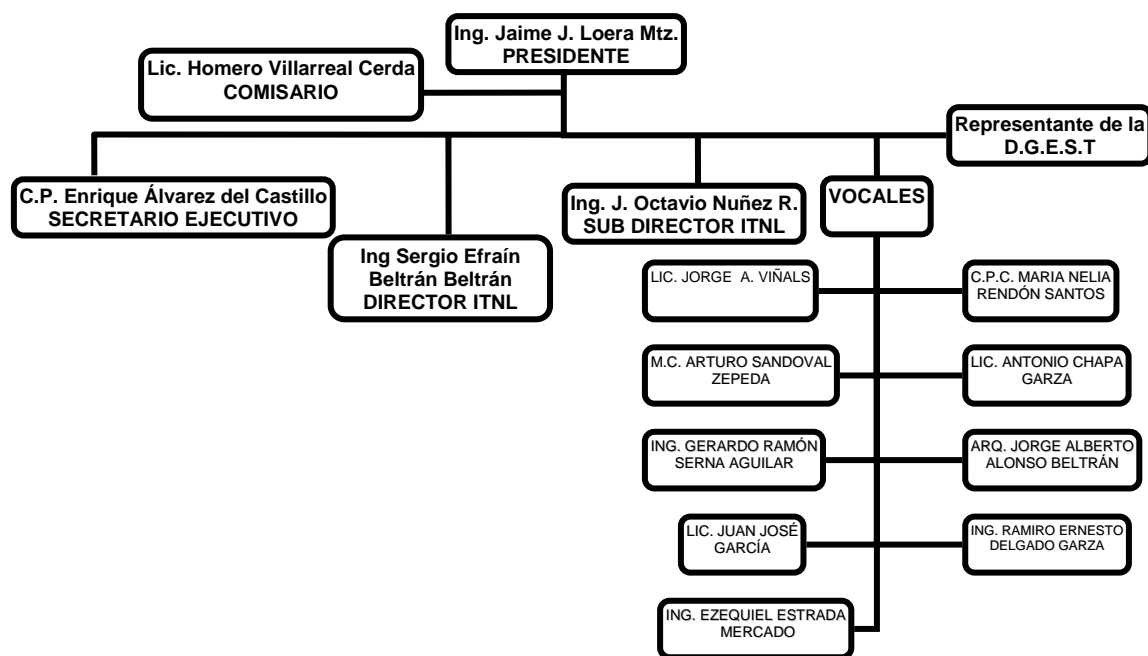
Ing. Jaime J. Loera Mtz.
PRESIDENTE

Lic. Homero Villarreal Cerda
COMISARIO

Representante de la
D.G.E.S.T

C.P. Enrique Álvarez del Castillo
SECRETARIO EJECUTIVO

Ing Sergio Efraín Beltrán Beltrán
DIRECTOR ITNL

Ing. J. Octavio Nuñez R.
SUB DIRECTOR ITNL

VOCALES

LIC. JORGE A. VIÑALS

C.P.C. MARIA NELIA RENDÓN SANTOS

M.C. ARTURO SANDOVAL ZEPEDA

LIC. ANTONIO CHAPA GARZA

ING. GERARDO RAMÓN SERNA AGUILAR

ARQ. JORGE ALBERTO ALONSO BELTRÁN

LIC. JUAN JOSÈ GARCÍA

ING. RAMIRO ERNESTO DELGADO GARZA

ING. EZEQUIEL ESTRADA MERCADO